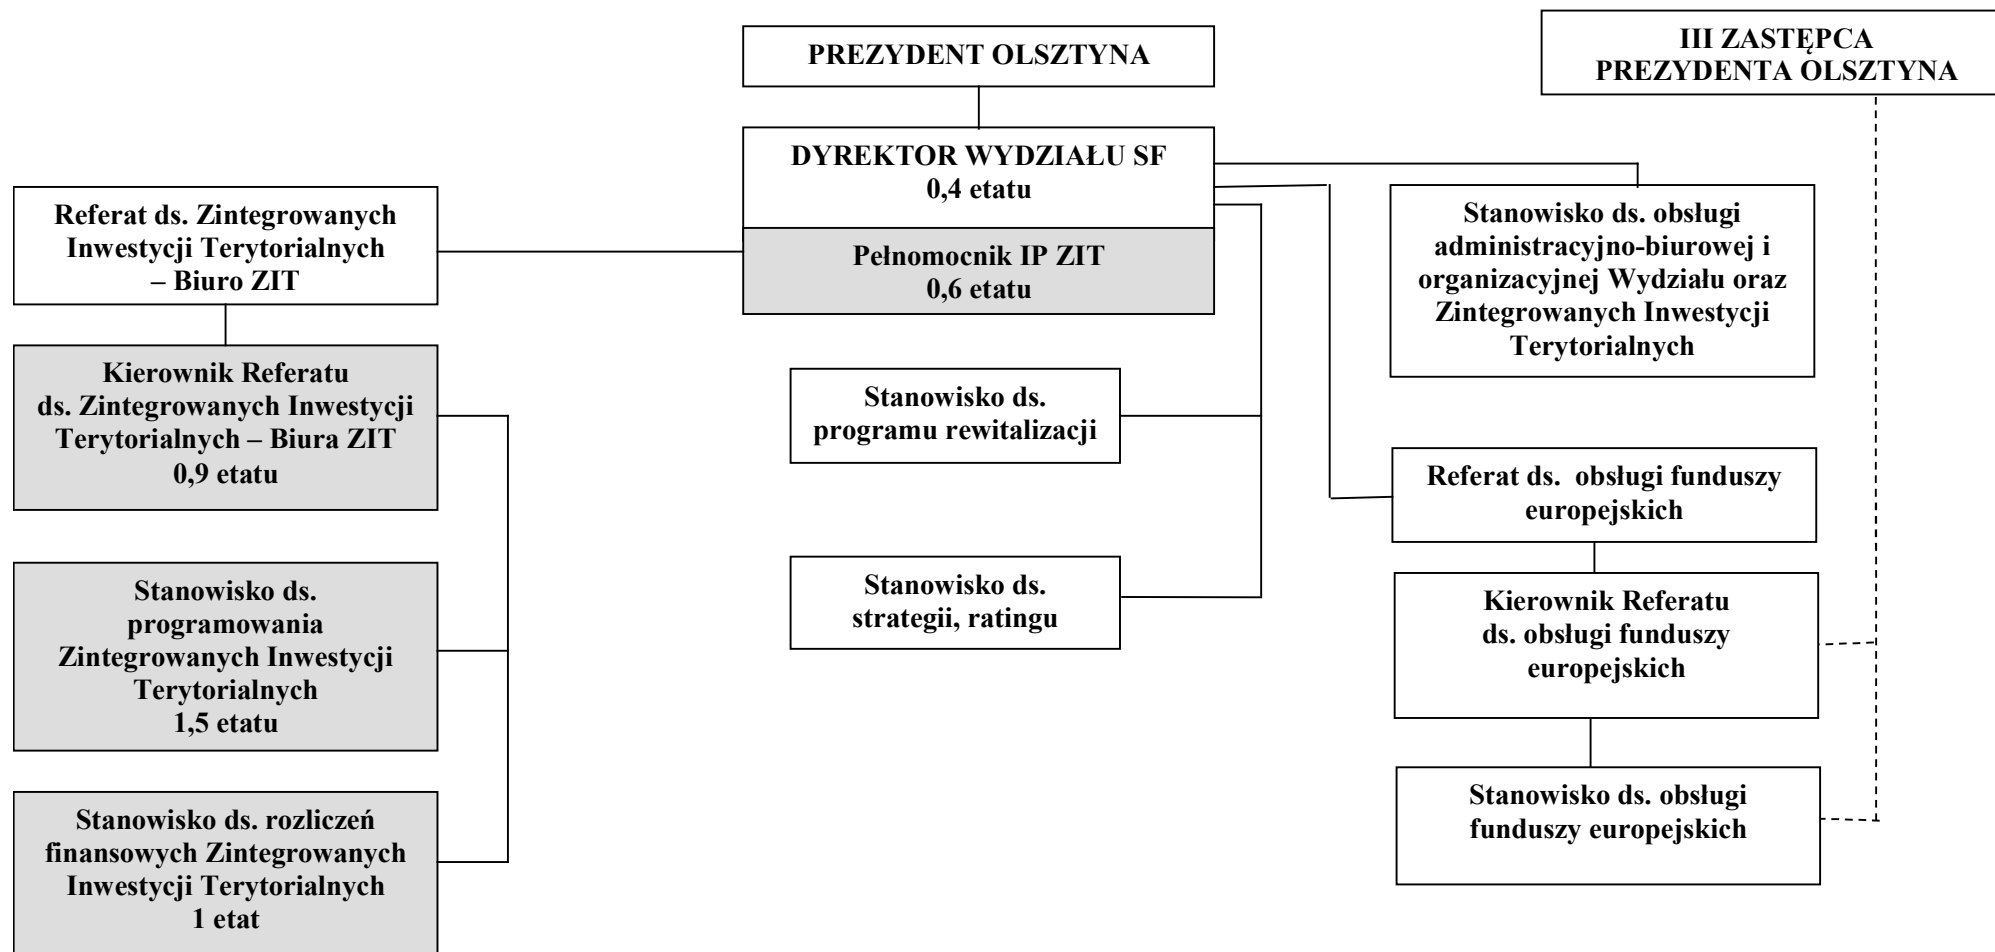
PREZYDENT OLSZTYNA

III ZASTĘPCA PREZYDENTA OLSZTYNA

DYREKTOR WYDZIAŁU SF
0,4 etatu

Pełnomocnik IP ZIT
0,6 etatu

Referat ds. Zintegrowanych Inwestycji Terytorialnych – Biuro ZIT

Kierownik Referatu ds. Zintegrowanych Inwestycji Terytorialnych – Biura ZIT
0,9 etatu

Stanowisko ds. programowania Zintegrowanych Inwestycji Terytorialnych
1,5 etatu

Stanowisko ds. rozliczeń finansowych Zintegrowanych Inwestycji Terytorialnych
1 etat

Stanowisko ds. programu rewitalizacji

Stanowisko ds. strategii, ratingu

Stanowisko ds. obsługi administracyjno-biurowej i organizacyjnej Wydziału oraz Zintegrowanych Inwestycji Terytorialnych

Referat ds. obsługi funduszy europejskich

Kierownik Referatu ds. obsługi funduszy europejskich

Stanowisko ds. obsługi funduszy europejskich